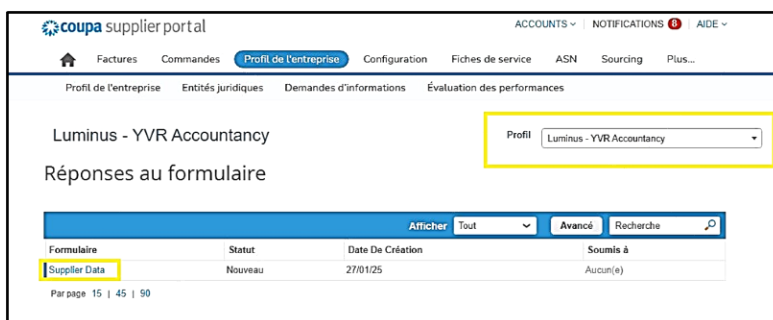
coupa supplier portal

ACCOUNTS ∨ | NOTIFICATIONS 8 | AIDE ∨

Factures Commandes Profil de l'entreprise Configuration Fiches de service ASN Sourcing Plus...

Profil de l'entreprise Entités juridiques Demandes d'informations Évaluation des performances

Luminus - YVR Accountancy

Profil Luminus - YVR Accountancy

Réponses au formulaire

Afficher Tout Avancé Recherche

| Formulaire | Statut | Date De Création | Soumis à |
|---|---|---|---|
| Supplier Data | Nouveau | 27/01/25 | Aucun(e) |

Par page 15 | 45 | 90